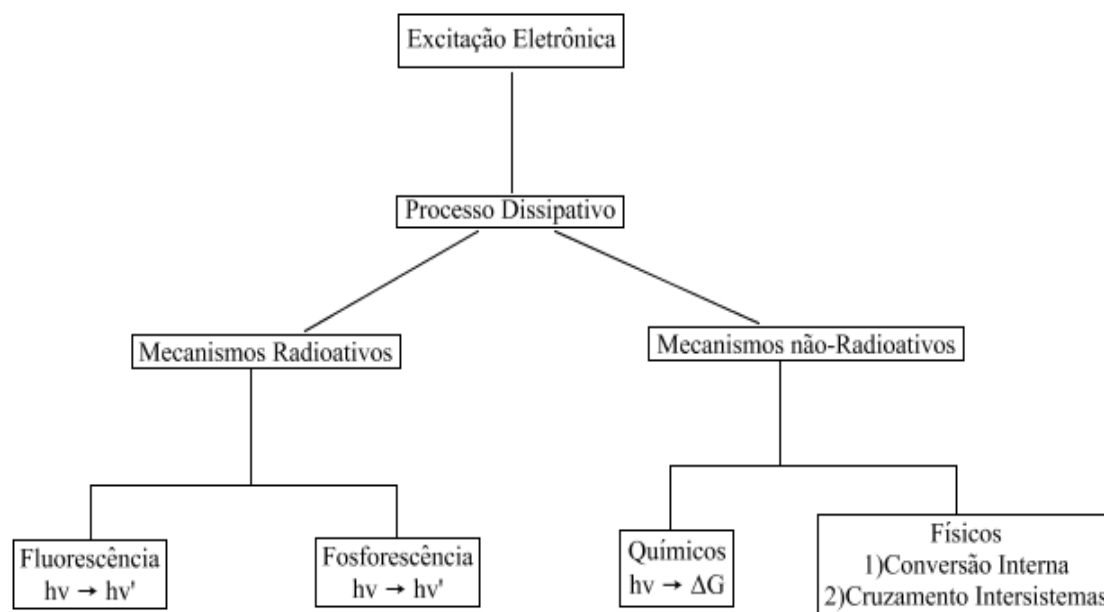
Excitação Eletrônica

Processo Dissipativo

Mecanismos Radioativos

Mecanismos não-Radioativos

Fluorescência
$h\nu \rightarrow h\nu'$

Fosforescência
$h\nu \rightarrow h\nu'$

Químicos
$h\nu \rightarrow \Delta G$

Físicos
1)Conversão Interna
2)Cruzamento Intersistemas